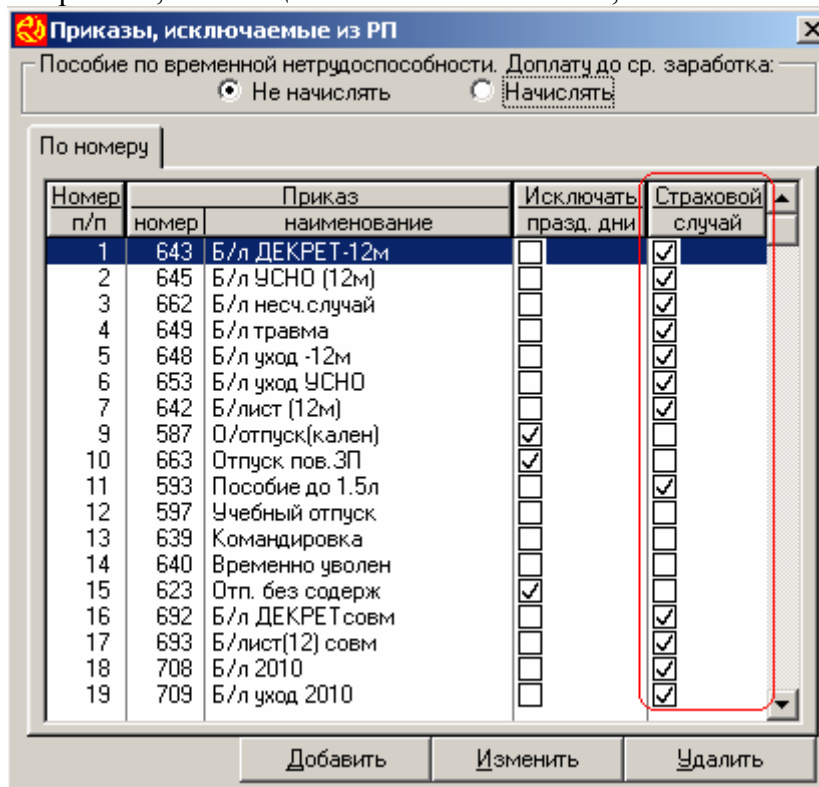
Приказы, исключаемые из РП

Пособие по временной нетрудоспособности. Доплату до ср. заработка:
Не начислять
Начислять

По номеру

| Номер п/п | Приказ номер | Приказ наименование | Исключать празд. дни | Страховой случай |
|---|---|---|---|---|
| 1 | 643 | Б/л ДЕКРЕТ-12м | ☐ | ☑ |
| 2 | 645 | Б/л УСНО (12м) | ☐ | ☑ |
| 3 | 662 | Б/л несч.случай | ☐ | ☑ |
| 4 | 649 | Б/л травма | ☐ | ☑ |
| 5 | 648 | Б/л уход -12м | ☐ | ☑ |
| 6 | 653 | Б/л уход УСНО | ☐ | ☑ |
| 7 | 642 | Б/лист (12м) | ☐ | ☑ |
| 9 | 587 | О/отпуск(кален) | ☑ | ☐ |
| 10 | 663 | Отпуск пов.ЗП | ☑ | ☐ |
| 11 | 593 | Пособие до 1.5л | ☐ | ☑ |
| 12 | 597 | Учебный отпуск | ☐ | ☐ |
| 13 | 639 | Командировка | ☐ | ☐ |
| 14 | 640 | Временно уволен | ☐ | ☐ |
| 15 | 623 | Отп. без содерж | ☑ | ☐ |
| 16 | 692 | Б/л ДЕКРЕТсовм | ☐ | ☑ |
| 17 | 693 | Б/лист(12) совм | ☐ | ☑ |
| 18 | 708 | Б/л 2010 | ☐ | ☑ |
| 19 | 709 | Б/л уход 2010 | ☐ | ☑ |

Добавить
Изменить
Удалить